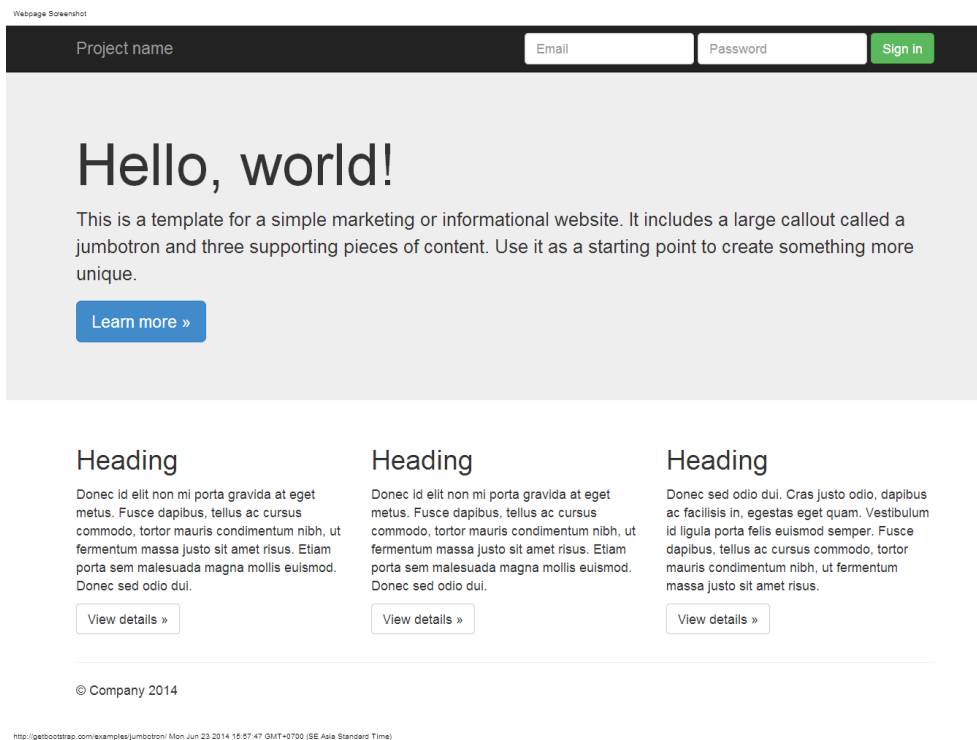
Webpage Screenshot

Project name

Email

Password

Sign in

Hello, world!

This is a template for a simple marketing or informational website. It includes a large callout called a jumbotron and three supporting pieces of content. Use it as a starting point to create something more unique.

Learn more »

Heading

Donec id elit non mi porta gravida at eget metus. Fusce dapibus, tellus ac cursus commodo, tortor mauris condimentum nibh, ut fermentum massa justo sit amet risus. Etiam porta sem malesuada magna mollis euismod. Donec sed odio dui.

View details »

Heading

Donec id elit non mi porta gravida at eget metus. Fusce dapibus, tellus ac cursus commodo, tortor mauris condimentum nibh, ut fermentum massa justo sit amet risus. Etiam porta sem malesuada magna mollis euismod. Donec sed odio dui.

View details »

Heading

Donec sed odio dui. Cras justo odio, dapibus ac facilisis in, egestas eget quam. Vestibulum id ligula porta felis euismod semper. Fusce dapibus, tellus ac cursus commodo, tortor mauris condimentum nibh, ut fermentum massa justo sit amet risus.

View details »

© Company 2014

http://getbootstrap.com/examples/jumbotron/ Mon Jun 23 2014 15:57:47 GMT+0700 (SE Asia Standard Time)